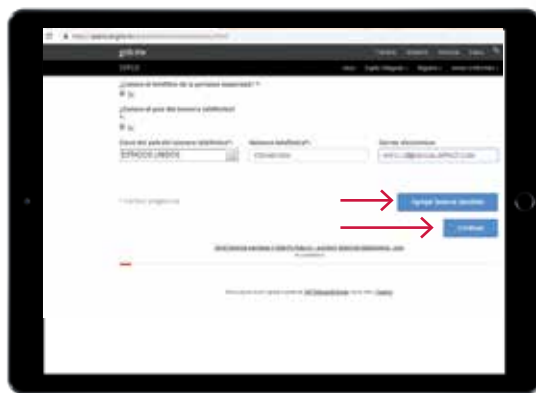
gob.mx

¿Conoce el teléfono de la persona buscada? *
Sí

¿Conoce el país del número telefónico?
*
Sí

Clave del país del número telefónico* | Número telefónico* | Correo electrónico

ESTADOS UNIDOS

* Campo requerido

Agregar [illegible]

Continuar